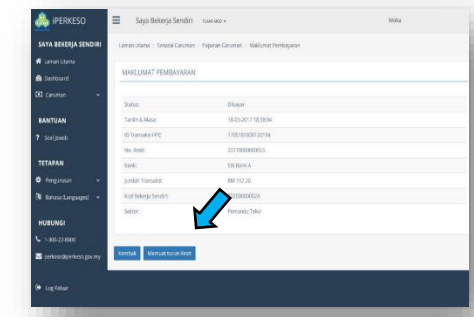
PERKESO

Saya Bekerja Sendiri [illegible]

Mohd

SAYA BEKERJA SENDIRI

Laman Utama

Dashboard

Caruman

BANTUAN

Soal Jawab

TETAPAN

Pengurusan

Bahasa (Language)

HUBUNGI

1-300-22-8000

perkeso@perkeso.gov.my

Log Keluar

Laman Utama / Senarai Caruman / Paparan Caruman / Maklumat Pembayaran

MAKLUMAT PEMBAYARAN

| | |
|---|---|
| Status: | Dibayar |
| Tarikh & Masa: | 18-03-2017 18:38:04 |
| ID Transaksi FPX: | 1703181838120184 |
| No. Resit: | 2317000000023 |
| Bank: | SBI Bank A |
| Jumlah Transaksi: | RM 157.20 |
| Kod Bekerja Sendiri: | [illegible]000002A |
| Sektor: | Peniaga Tak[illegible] |

Kembali | Muat turun Resit